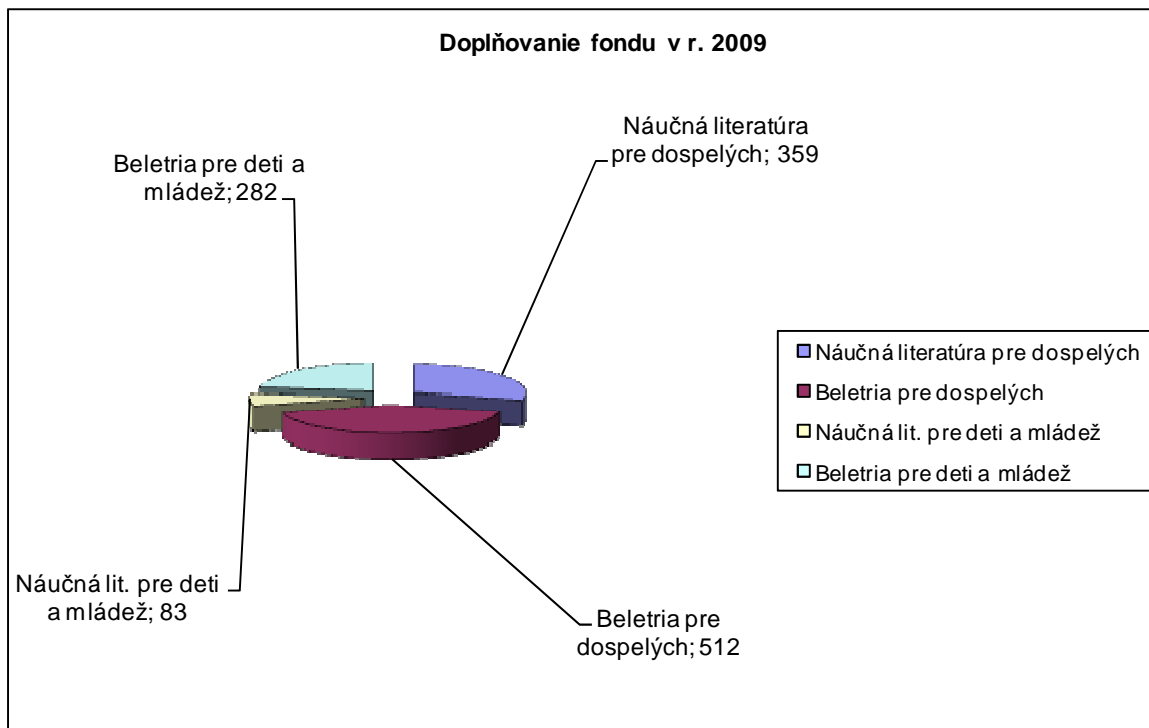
Doplňovanie fondu v r. 2009

Beletria pre deti a mládež; 282

Náučná literatúra pre dospelých; 359

Náučná literatúra pre dospelých
Beletria pre dospelých
Náučná lit. pre deti a mládež
Beletria pre deti a mládež

Náučná lit. pre deti a mládež; 83

Beletria pre dospelých; 512